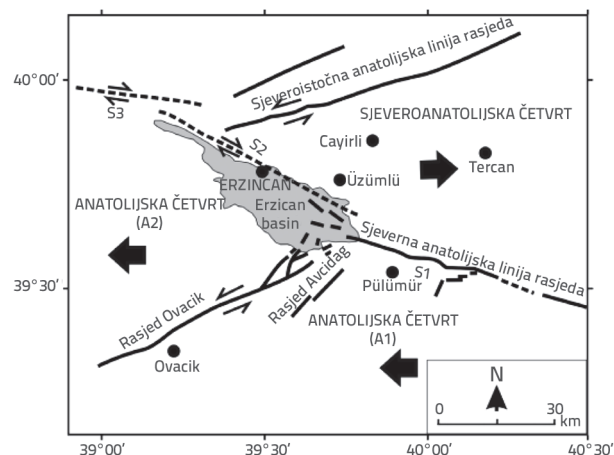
40°00'
39°30'
Sjeveroistočna anatolijska linija rasjeda
S3
SJEVEROANATOLIJSKA ČETVRT
S2
Cayirli
Tercan
ERZINCAN
Üzümlü
ANATOLIJSKA ČETVRT (A2)
Erzican basin
Sjeverna anatolijska linija rasjeda
Rasjed Avcidag
Pülümür
S1
Rasjed Ovacik
ANATOLIJSKA ČETVRT (A1)
Ovacik
N
0
30
km
39°00'
39°30'
40°00'
40°30'